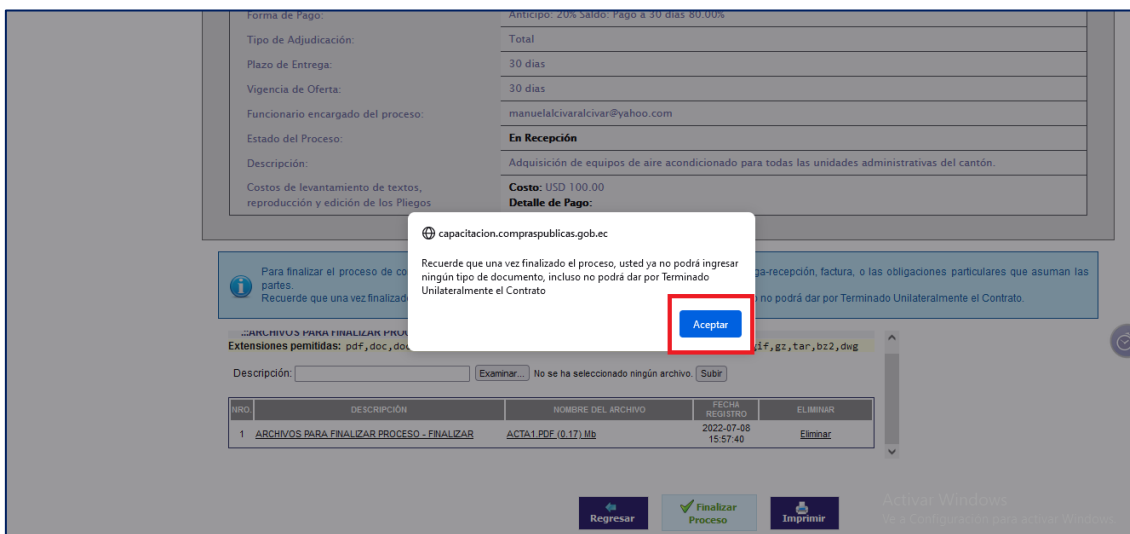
| | |
|---|---|
| Forma de Pago: | Anticipo: 20% Saldo: Pago a 30 días 80.00% |
| Tipo de Adjudicación: | Total |
| Plazo de Entrega: | 30 dias |
| Vigencia de Oferta: | 30 dias |
| Funcionario encargado del proceso: | manuelalcivaralcivar@yahoo.com |
| Estado del Proceso: | **En Recepción** |
| Descripción: | Adquisición de equipos de aire acondicionado para todas las unidades administrativas del cantón. |
| Costos de levantamiento de textos, reproducción y edición de los Pliegos | **Costo:** USD 100.00 **Detalle de Pago:** |

Para finalizar el proceso de co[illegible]ga-recepción, factura, o las obligaciones particulares que asuman las partes.
Recuerde que una vez finalizado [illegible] no podrá dar por Terminado Unilateralmente el Contrato.

capacitacion.compraspublicas.gob.ec

Recuerde que una vez finalizado el proceso, usted ya no podrá ingresar ningún tipo de documento, incluso no podrá dar por Terminado Unilateralmente el Contrato

Aceptar

.:ARCHIVOS PARA FINALIZAR PROCE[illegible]
Extensiones pemitidas: pdf,doc,doc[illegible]if,gz,tar,bz2,dwg

Descripción: Examinar... No se ha seleccionado ningún archivo. Subir

| NRO. | DESCRIPCIÓN | NOMBRE DEL ARCHIVO | FECHA REGISTRO | ELIMINAR |
|---|---|---|---|---|
| 1 | ARCHIVOS PARA FINALIZAR PROCESO - FINALIZAR | ACTA1.PDF (0.17) Mb | 2022-07-08 15:57:40 | Eliminar |

Regresar
Finalizar Proceso
Imprimir

Activar Windows
Ve a Configuración para activar Windows.